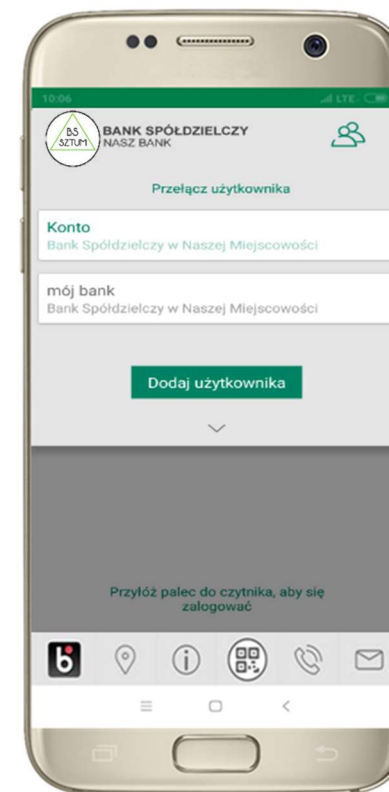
10:06

BS SZTUM

BANK SPÓŁDZIELCZY
NASZ BANK

Przełącz użytkownika

Konto
Bank Spółdzielczy w Naszej Miejscowości

mój bank
Bank Spółdzielczy w Naszej Miejscowości

Dodaj użytkownika

Przyłóż palec do czytnika, aby się zalogować